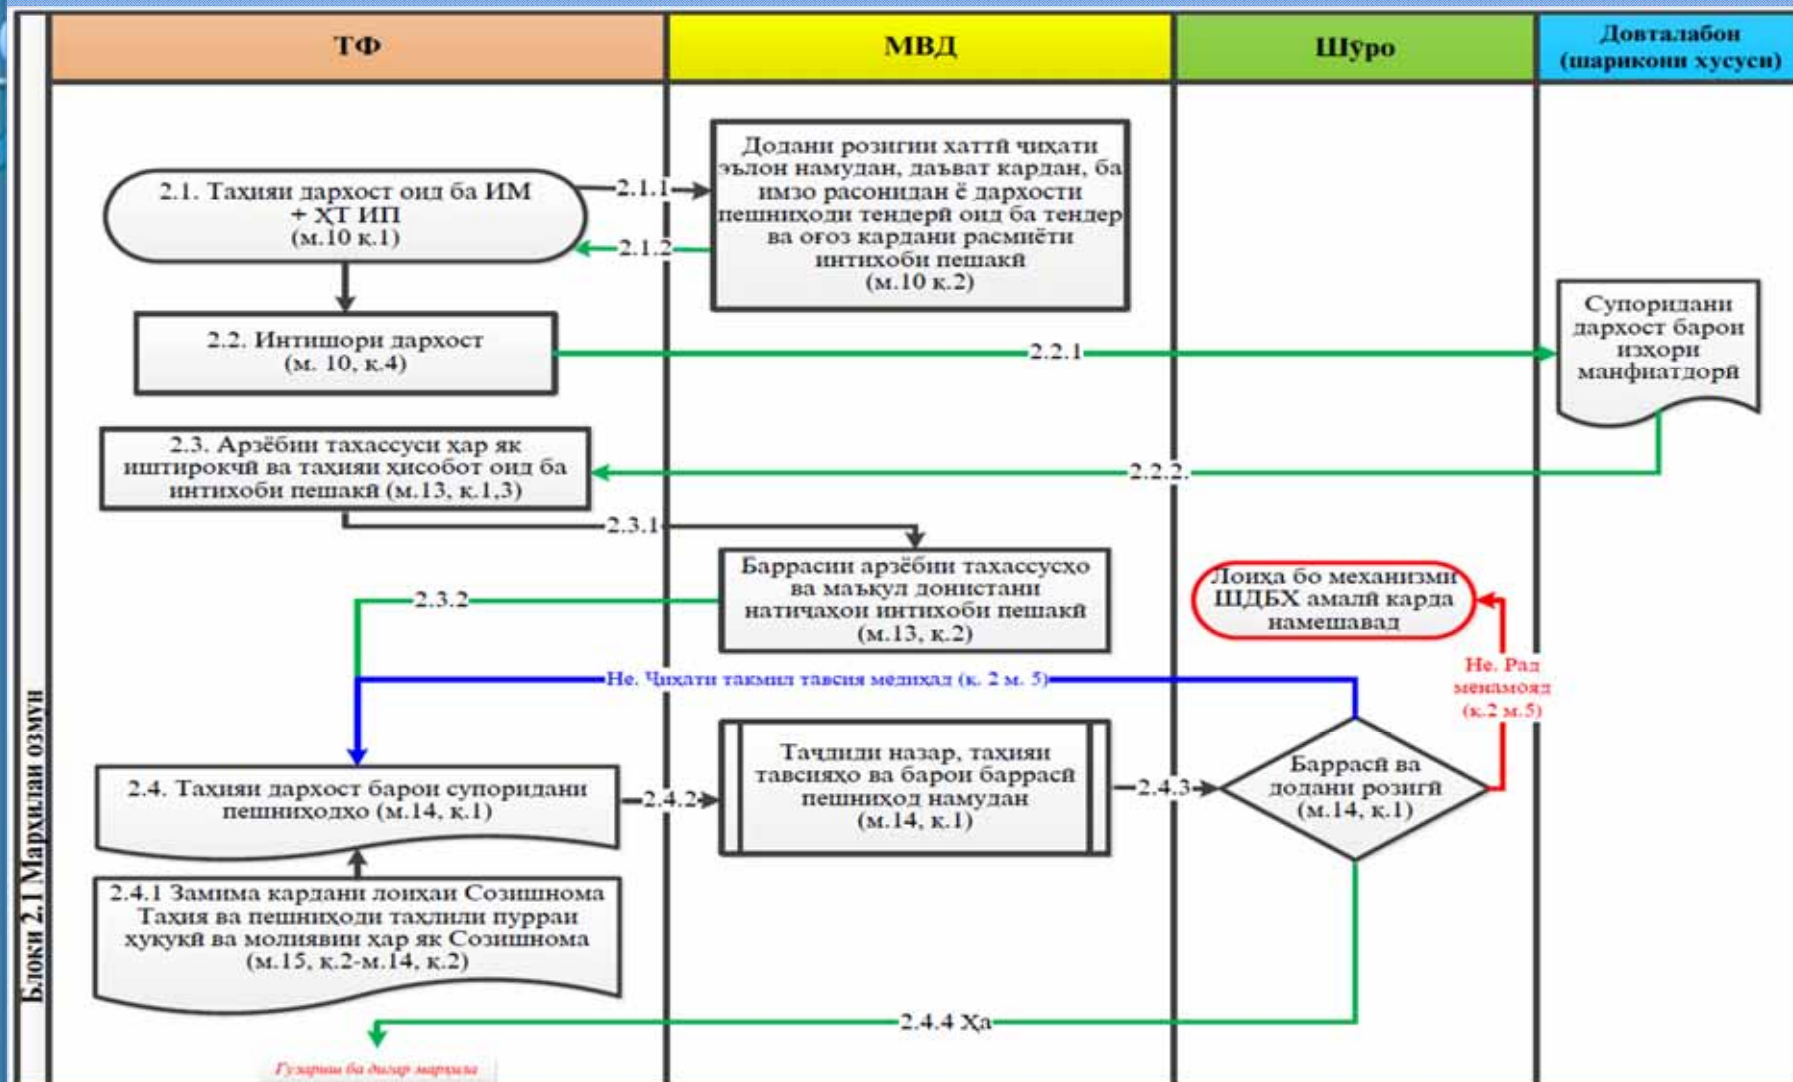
ТФ

МВД

Шӯро

Довталабон (шарикони хусусӣ)

Блоки 2.1 Марҳилаи озмун

2.1. Таҳияи дархост оид ба ИМ + ХТ ИП (м.10 қ.1)

2.1.1

2.1.2

Додани розигии хаттӣ ҷиҳати эълон намудан, даъват кардан, ба имзо расонидан ё дархости пешниҳоди тендерӣ оид ба тендер ва оғоз кардани расмиёти интихоби пешакӣ (м.10 қ.2)

2.2. Интишори дархост (м. 10, қ.4)

2.2.1

Супоридани дархост барои изҳори манфиатдорӣ

2.3. Арзёбии тахассуси ҳар як иштирокчӣ ва таҳияи ҳисобот оид ба интихоби пешакӣ (м.13, қ.1,3)

2.2.2.

2.3.1

Баррасии арзёбии тахассусҳо ва маъқул донистани натиҷаҳои интихоби пешакӣ (м.13, қ.2)

2.3.2

Лоиҳа бо механизми ШДБХ амалӣ карда намешавад

Не. Ҷиҳати такмил тавсия медиҳад (қ. 2 м. 5)

Не. Рад менамояд (қ.2 м.5)

2.4. Таҳияи дархост барои супоридани пешниҳодҳо (м.14, қ.1)

2.4.2

Таҳлили назар, таҳияи тавсияҳо ва барои баррасӣ пешниҳод намудан (м.14, қ.1)

2.4.3

Баррасӣ ва додани розигӣ (м.14, қ.1)

2.4.1 Замима кардани лоиҳаи Созишнома Таҳия ва пешниҳоди таҳлили пурраи ҳуқуқӣ ва молиявии ҳар як Созишнома (м.15, қ.2-м.14, қ.2)

2.4.4 Ха

Гузариш ба дигар марҳила